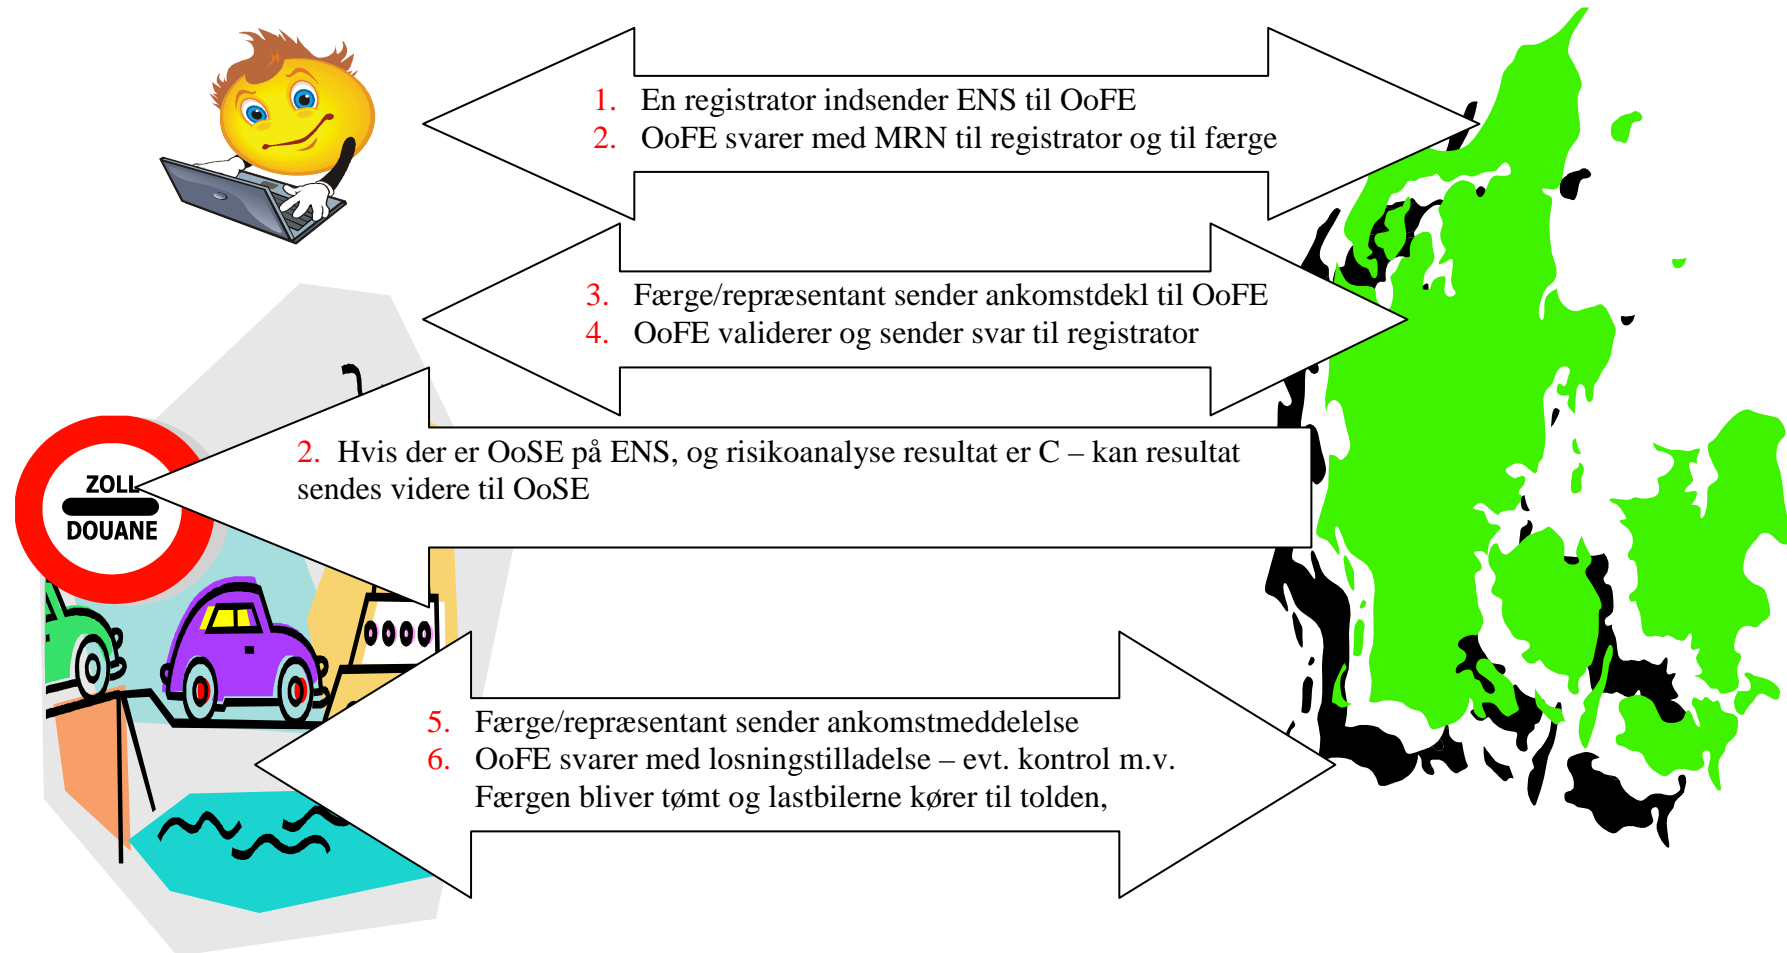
1. En registrator indsender ENS til OoFE
2. OoFE svarer med MRN til registrator og til færge

3. Færge/repræsentant sender ankomstdekl til OoFE
4. OoFE validerer og sender svar til registrator

ZOLL
DOUANE

2. Hvis der er OoSE på ENS, og risikoanalyse resultat er C – kan resultat sendes videre til OoSE

5. Færge/repræsentant sender ankomstmeddelelse
6. OoFE svarer med losningstilladelse – evt. kontrol m.v.
Færgen bliver tømt og lastbilerne kører til tolden,